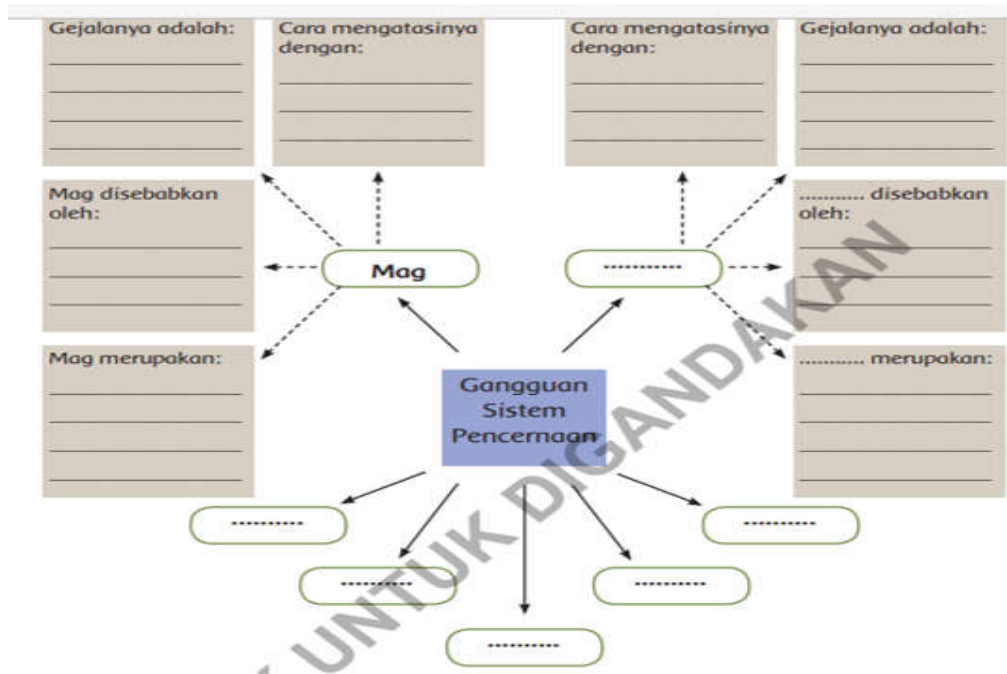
Gejalanya adalah:

Cara mengatasinya dengan:

Cara mengatasinya dengan:

Gejalanya adalah:

Mag disebabkan oleh:

.......... disebabkan oleh:

Mag

..........

Mag merupakan:

.......... merupakan:

Gangguan Sistem Pencernaan

..........

..........

..........

..........

..........

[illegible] UNTUK DIGANDAKAN